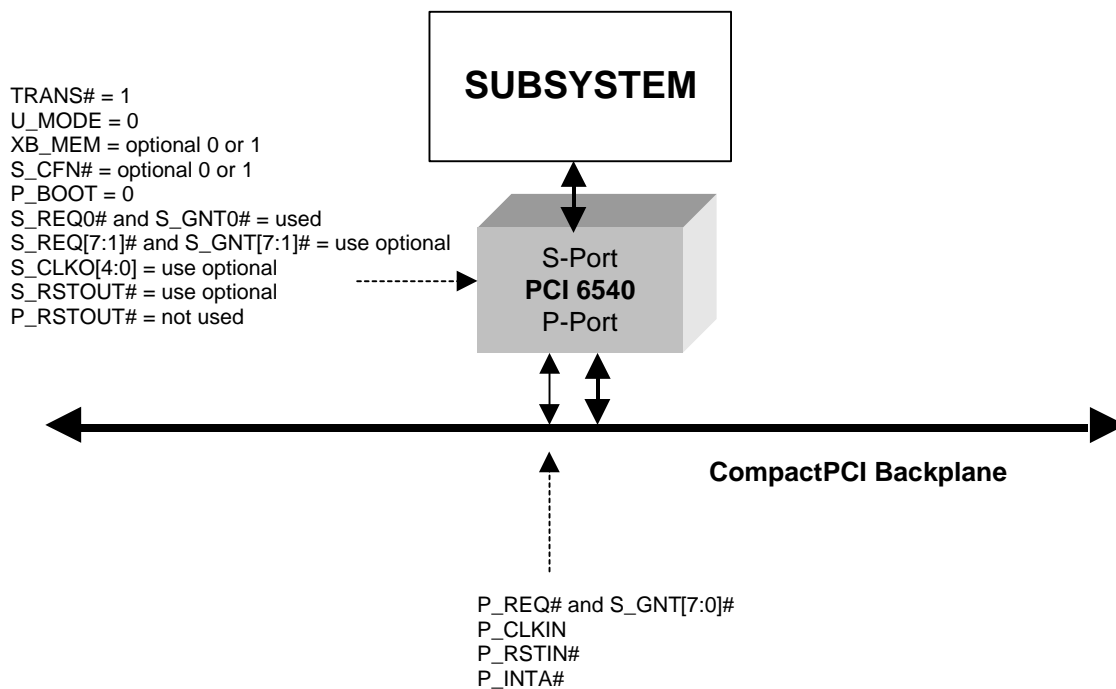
SUBSYSTEM

TRANS# = 1
U_MODE = 0
XB_MEM = optional 0 or 1
S_CFN# = optional 0 or 1
P_BOOT = 0
S_REQ0# and S_GNT0# = used
S_REQ[7:1]# and S_GNT[7:1]# = use optional
S_CLKO[4:0] = use optional
S_RSTOUT# = use optional
P_RSTOUT# = not used

S-Port
PCI 6540
P-Port

CompactPCI Backplane

P_REQ# and S_GNT[7:0]#
P_CLKIN
P_RSTIN#
P_INTA#